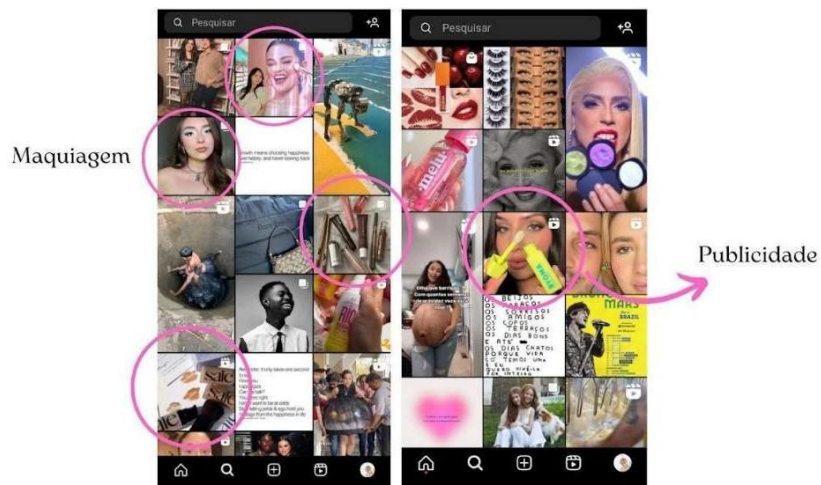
Pesquisar

Maquiagem

Pesquisar

Publicidade

BEIJOS
ABRAÇOS
OS SORRISOS
AMIGOS
COPOS
TERRAÇOS
OS DIAS BONS
E RUINS
OS DIAS CHATOS
PORQUE VIDA
TE TENHO UMA
SÓ
QUERO VIVÊ-LA
POR INTEIRO

BRUNO MARS
BRAZIL